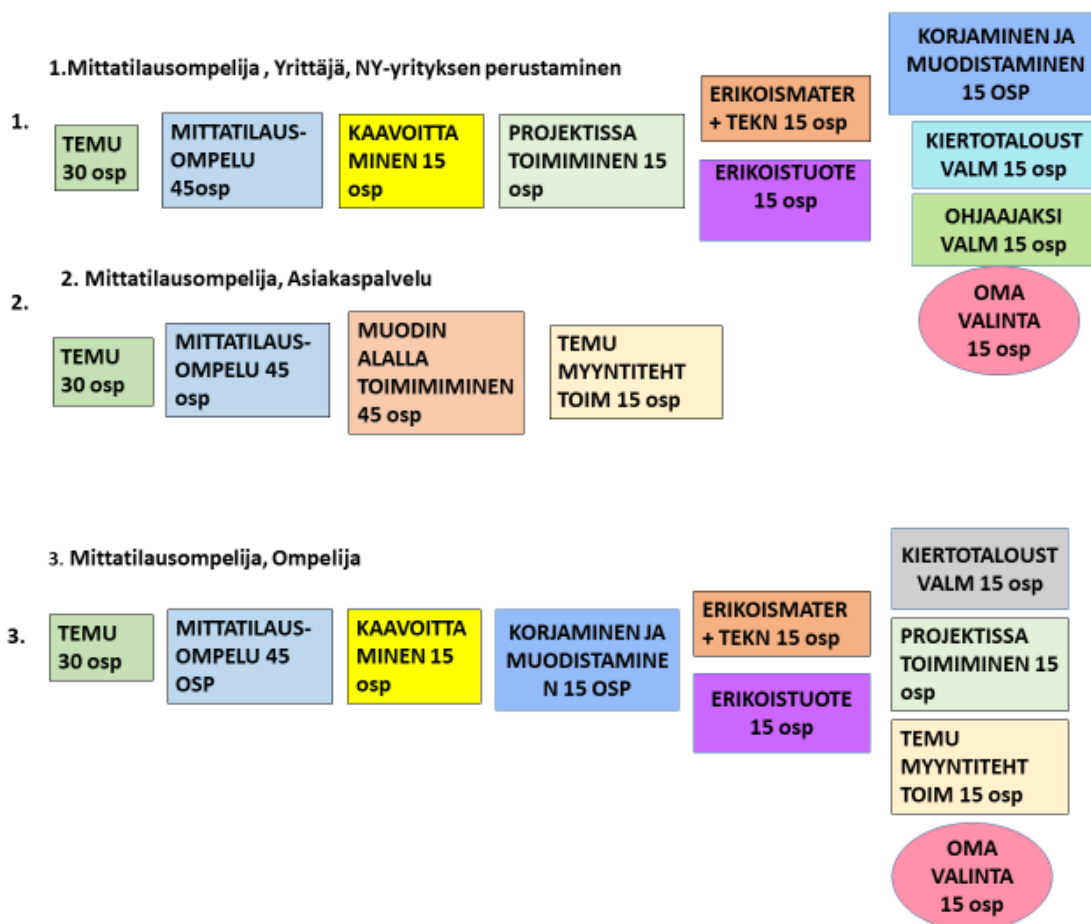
1.Mittatilausompelija , Yrittäjä, NY-yrityksen perustaminen

1.

TEMU 30 osp

MITTATILAUS-OMPELU 45osp

KAAVOITTAMINEN 15 osp

PROJEKTISSA TOIMIMINEN 15 osp

ERIKOISMATER + TEKN 15 osp

ERIKOISTUOTE 15 osp

KORJAMINEN JA MUODISTAMINEN 15 OSP

KIERTOTALOUST VALM 15 osp

OHJAAJAKSI VALM 15 osp

OMA VALINTA 15 osp

2. Mittatilausompelija, Asiakaspalvelu

2.

TEMU 30 osp

MITTATILAUS-OMPELU 45 osp

MUODIN ALALLA TOIMIMIMINEN 45 osp

TEMU MYYNTITEHT TOIM 15 osp

3. Mittatilausompelija, Ompelija

3.

TEMU 30 osp

MITTATILAUS-OMPELU 45 OSP

KAAVOITTAMINEN 15 osp

KORJAMINEN JA MUODISTAMINEN 15 OSP

ERIKOISMATER + TEKN 15 osp

ERIKOISTUOTE 15 osp

KIERTOTALOUST VALM 15 osp

PROJEKTISSA TOIMIMINEN 15 osp

TEMU MYYNTITEHT TOIM 15 osp

OMA VALINTA 15 osp